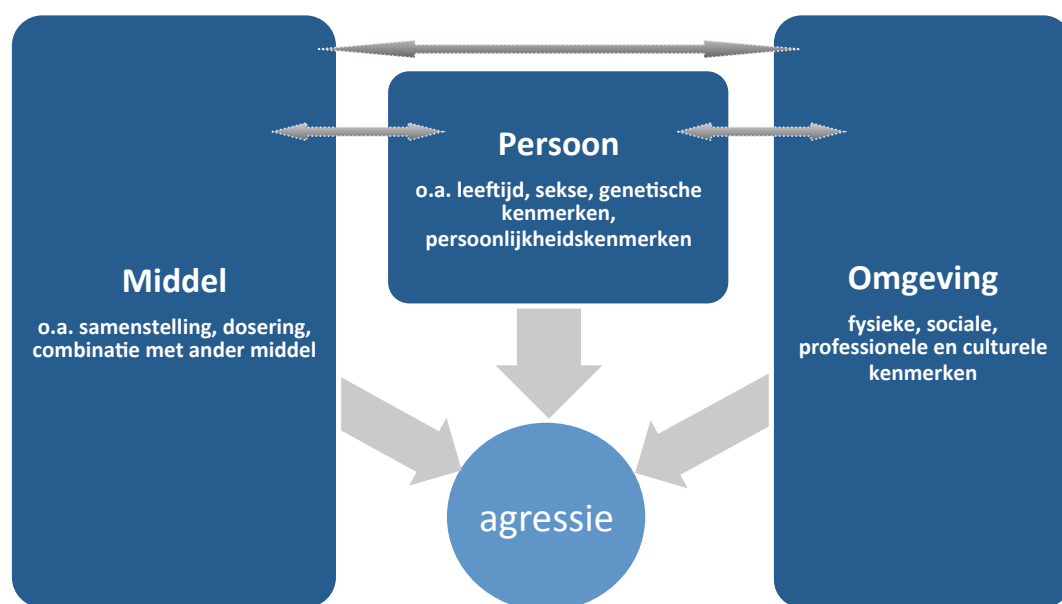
Persoon

o.a. leeftijd, sekse, genetische kenmerken, persoonlijkheidskenmerken

Middel

o.a. samenstelling, dosering, combinatie met ander middel

Omgeving

fysieke, sociale, professionele en culturele kenmerken

agressie